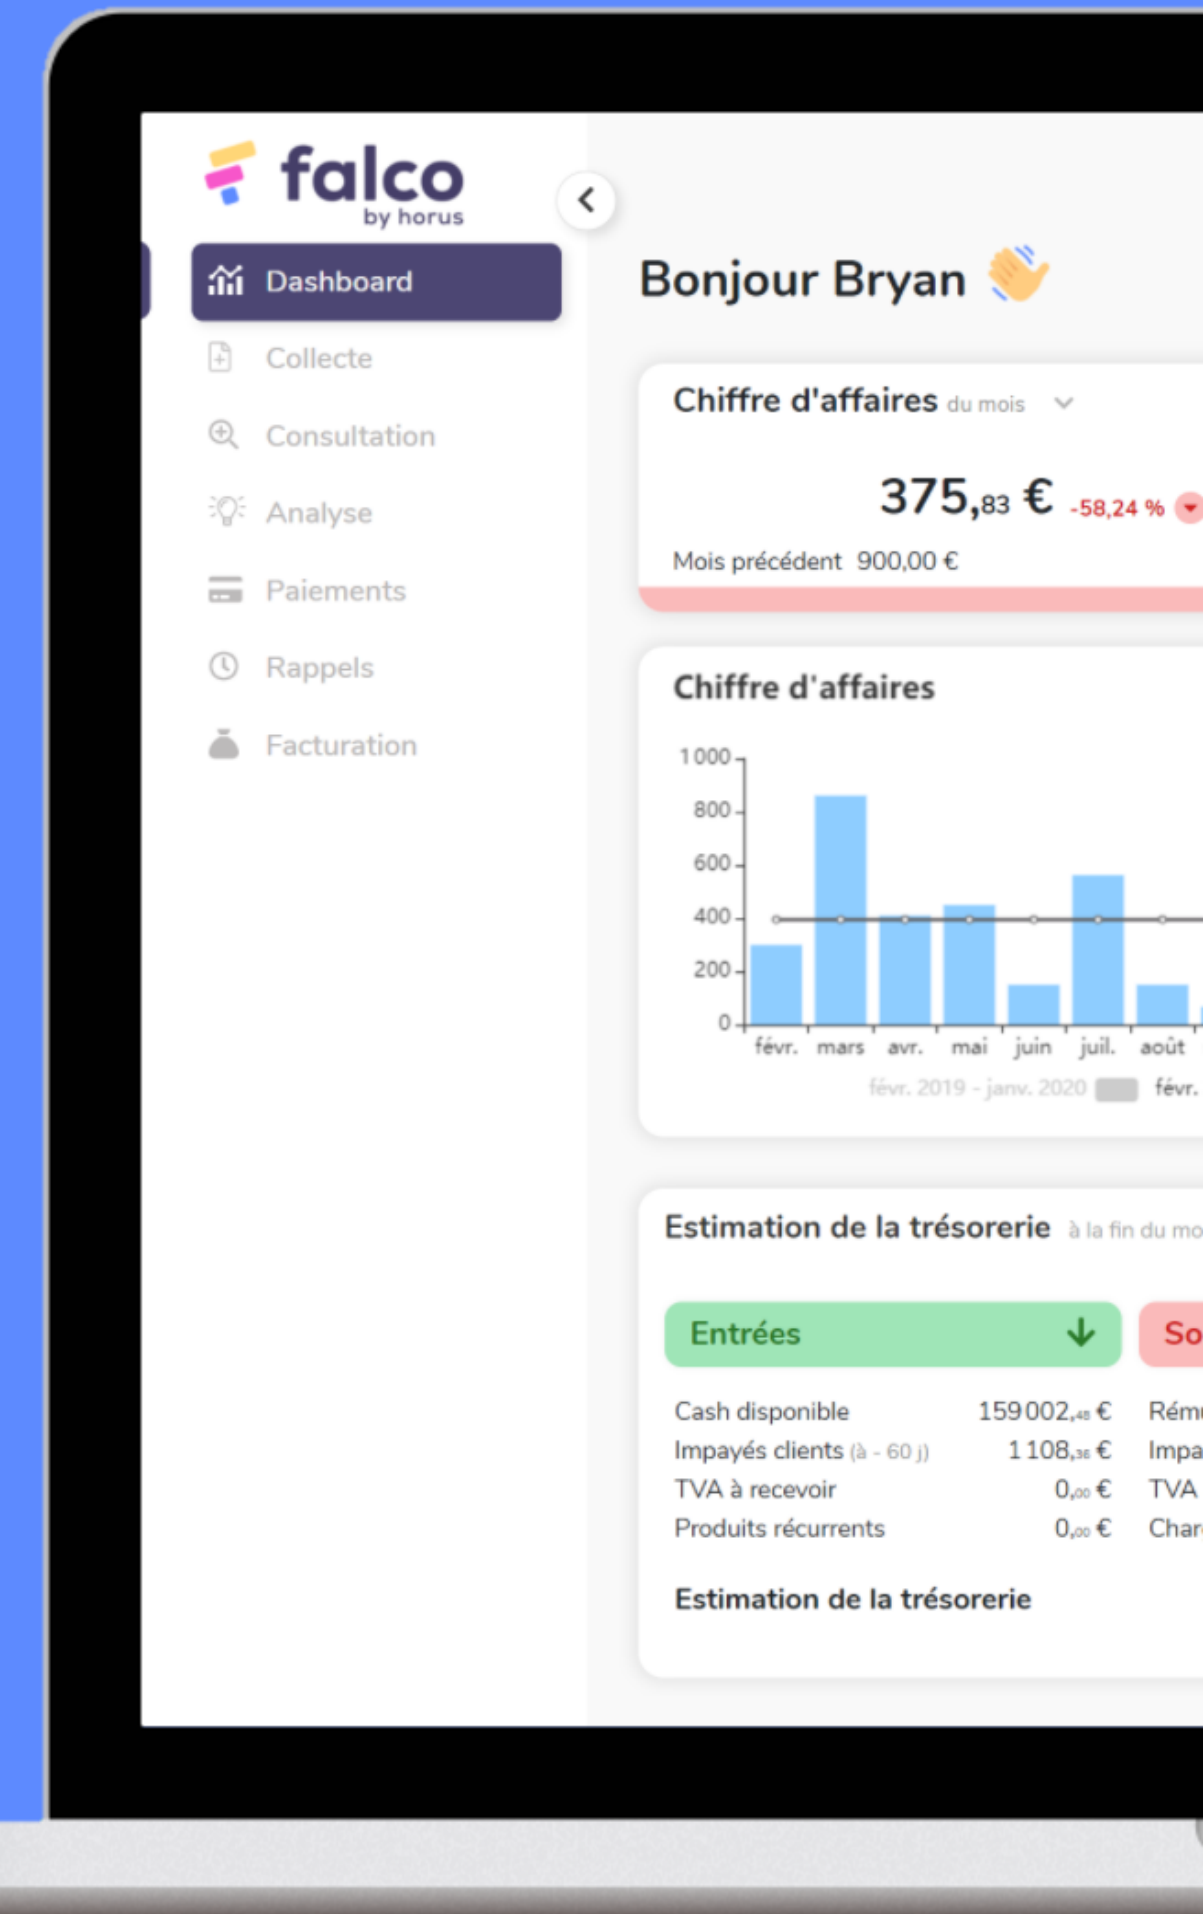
falco
by horus

Dashboard
Collecte
Consultation
Analyse
Paiements
Rappels
Facturation

Bonjour Bryan

Chiffre d'affaires du mois

375,83 € -58,24 %

Mois précédent 900,00 €

Chiffre d'affaires

1 000
800
600
400
200
0

févr. mars avr. mai juin juil. août

févr. 2019 - janv. 2020 févr.

Estimation de la trésorerie à la fin du mo

Entrées

So

| Cash disponible | 159 002,48 € | Rém |
|---|---|---|
| Impayés clients (à - 60 j) | 1 108,36 € | Impa |
| TVA à recevoir | 0,00 € | TVA |
| Produits récurrents | 0,00 € | Char |

Estimation de la trésorerie